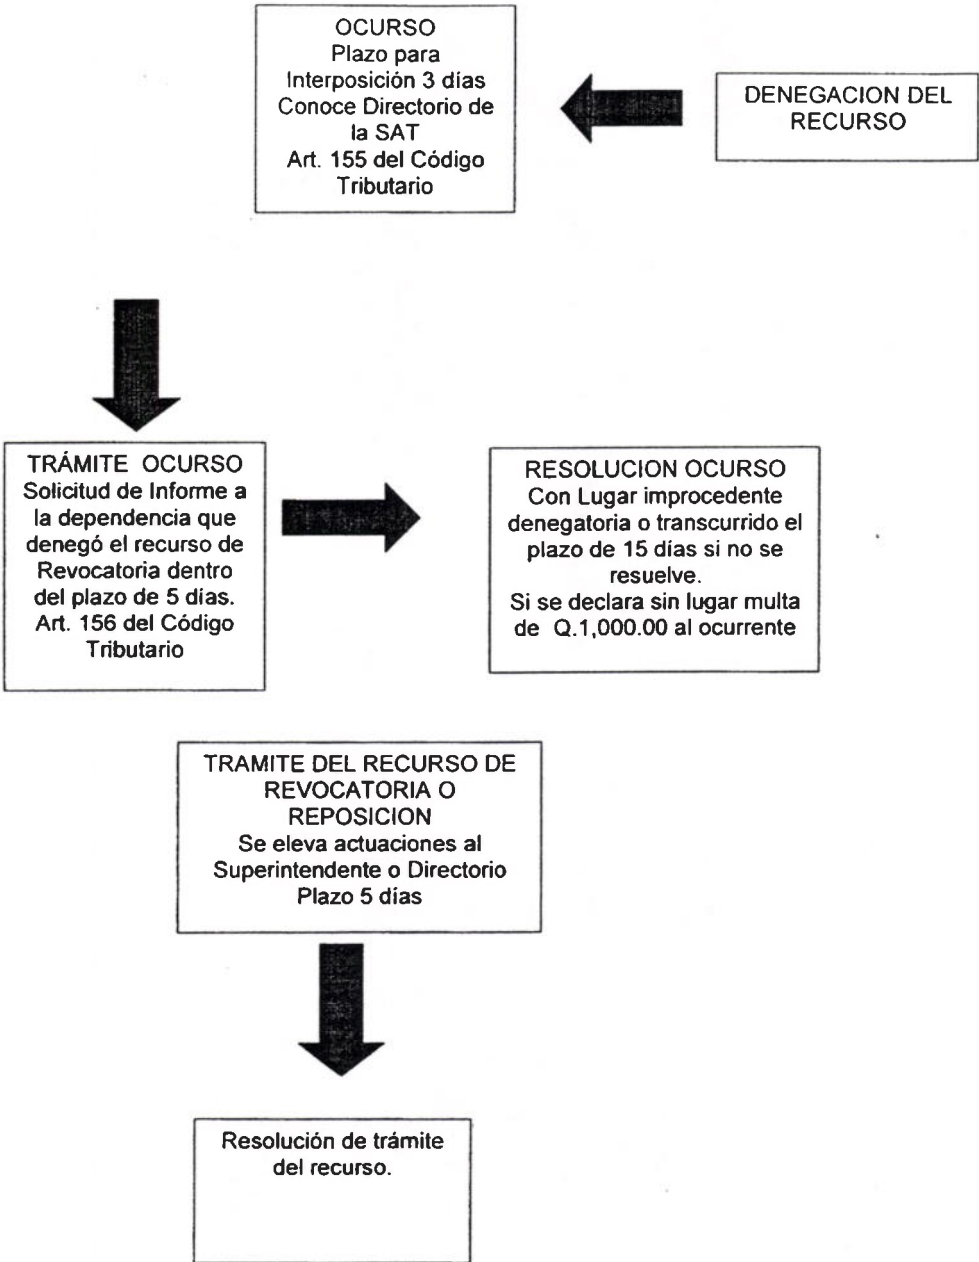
OCURSO
Plazo para
Interposición 3 días
Conoce Directorio de la SAT
Art. 155 del Código Tributario

DENEGACION DEL RECURSO

TRÁMITE OCURSO
Solicitud de Informe a la dependencia que denegó el recurso de Revocatoria dentro del plazo de 5 días.
Art. 156 del Código Tributario

RESOLUCION OCURSO
Con Lugar improcedente denegatoria o transcurrido el plazo de 15 días si no se resuelve.
Si se declara sin lugar multa de Q.1,000.00 al ocurrente

TRAMITE DEL RECURSO DE REVOCATORIA O REPOSICION
Se eleva actuaciones al Superintendente o Directorio
Plazo 5 días

Resolución de trámite del recurso.